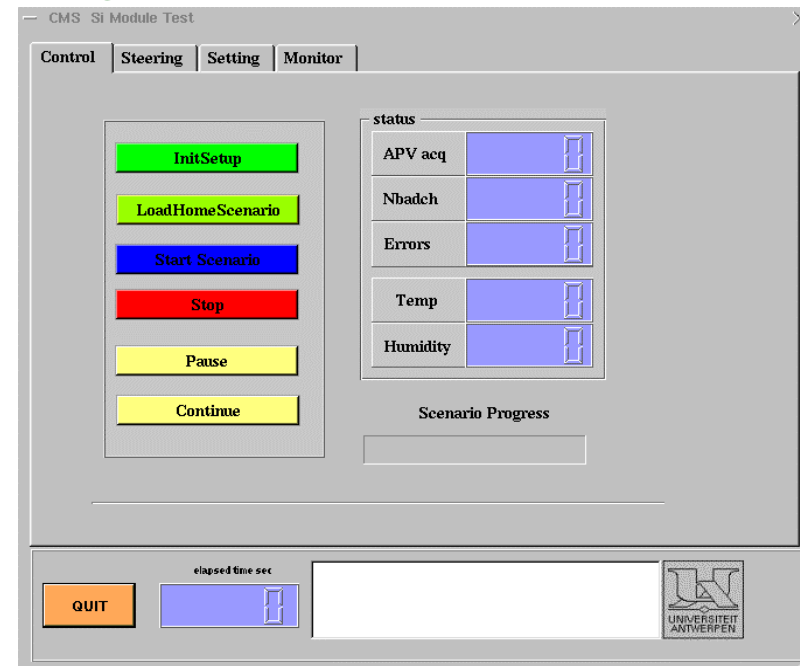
CMS Si Module Test

Control
Steering
Setting
Monitor

InitSetup
LoadHomeScenario
Start Scenario
Stop
Pause
Continue

status

| APV acq | 0 |
|---|---|
| Nbadch | 0 |
| Errors | 0 |
| Temp | 0 |
| Humidity | 0 |

Scenario Progress

QUIT
elapsed time sec
0

UNIVERSITEIT ANTWERPEN